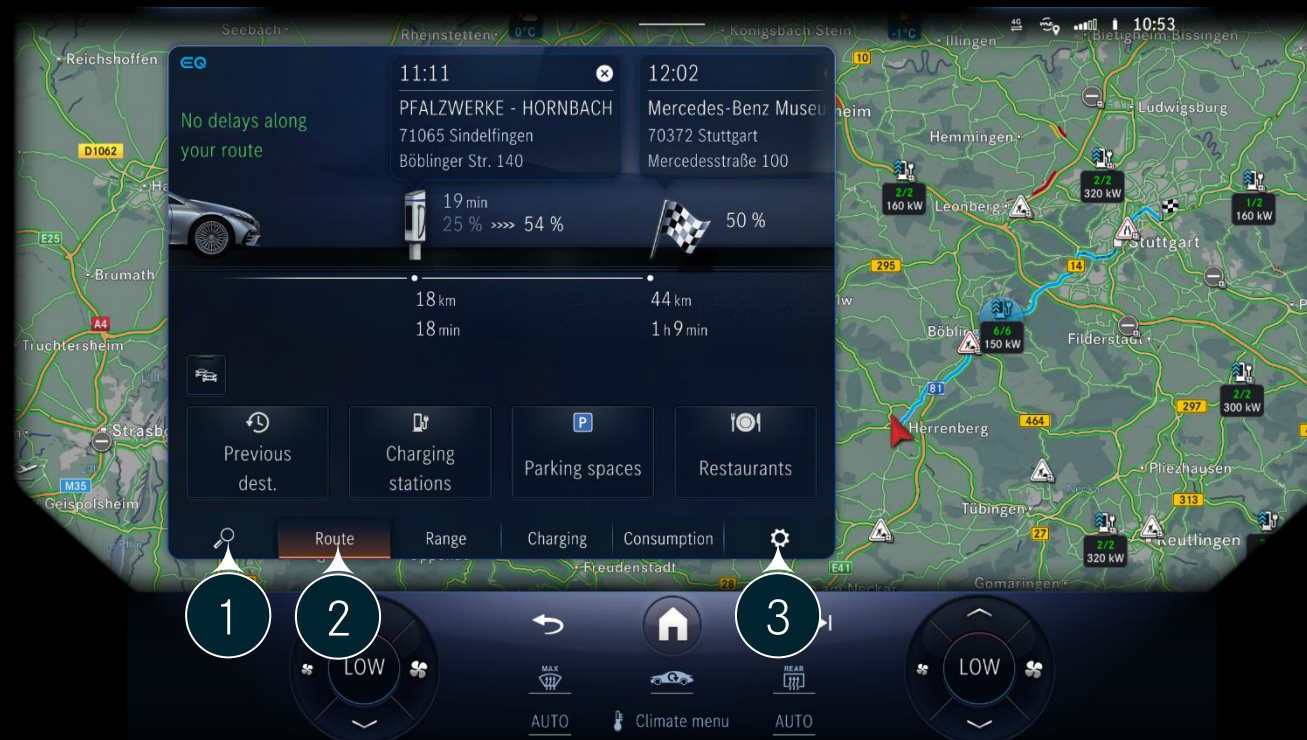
Seebach
Rheinstetten
0°C
Königsbach Stein
-1°C
Illingen
4G
10:53
Bietigheim-Bissingen
Reichshoffen
EQ
No delays along your route
11:11
PFALZWERKE - HORNBACH
71065 Sindelfingen
Böblinger Str. 140
12:02
Mercedes-Benz Museu
70372 Stuttgart
Mercedesstraße 100
heim
Ludwigsburg
Hemmingen
D1062
2/2
160 kW
2/2
320 kW
1/2
160 kW
Leonberg
19 min
25 % »»» 54 %
50 %
Stuttgart
E25
Brumath
295
14
18 km
18 min
44 km
1 h 9 min
A4
Truchtersheim
Böbli
6/6
150 kW
Filderstadt
81
Previous dest.
Charging stations
P
Parking spaces
Restaurants
2/2
300 kW
Strasbo
297
Herrenberg
464
Pliezhausen
Geispolsheim
M35
313
Tübingen
27
2/2
320 kW
Reutlingen
Route
Range
Charging
Consumption
Freudenstadt
28
E41
Gomaringen
1
2
3
LOW
MAX
REAR
LOW
AUTO
Climate menu
AUTO